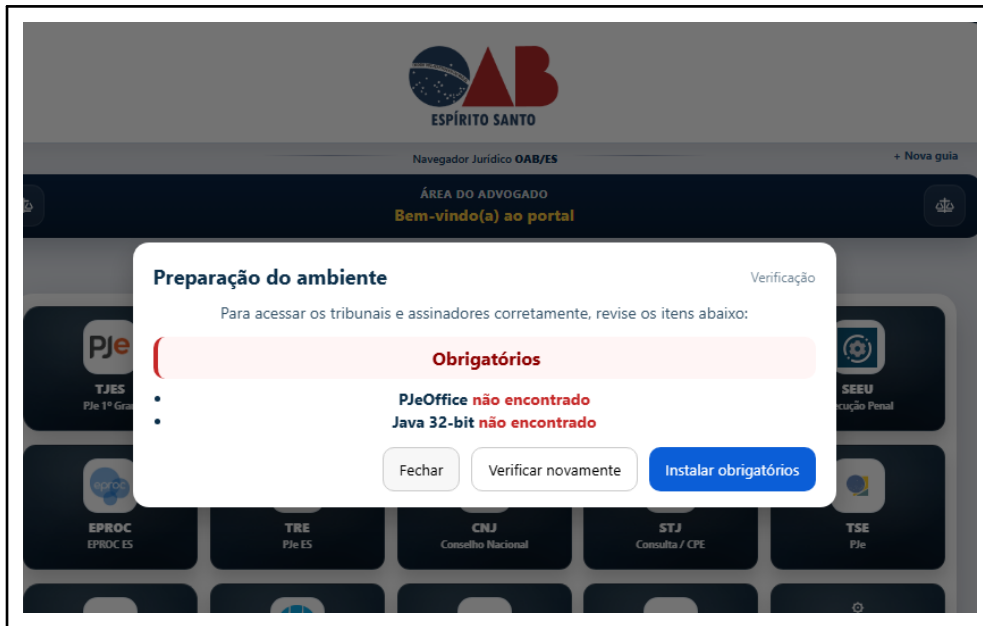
OAB
ESPÍRITO SANTO

Navegador Jurídico OAB/ES

+ Nova guia

ÁREA DO ADVOGADO
Bem-vindo(a) ao portal

Preparação do ambiente

Verificação

Para acessar os tribunais e assinadores corretamente, revise os itens abaixo:

Obrigatórios

- PJeOffice não encontrado
- Java 32-bit não encontrado

Fechar

Verificar novamente

Instalar obrigatórios

PJe
TJES
PJe 1º Gra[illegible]

SEEU
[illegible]cução Penal

eproc
EPROC
EPROC ES

TRE
PJe ES

CNJ
Conselho Nacional

STJ
Consulta / CPE

TSE
PJe